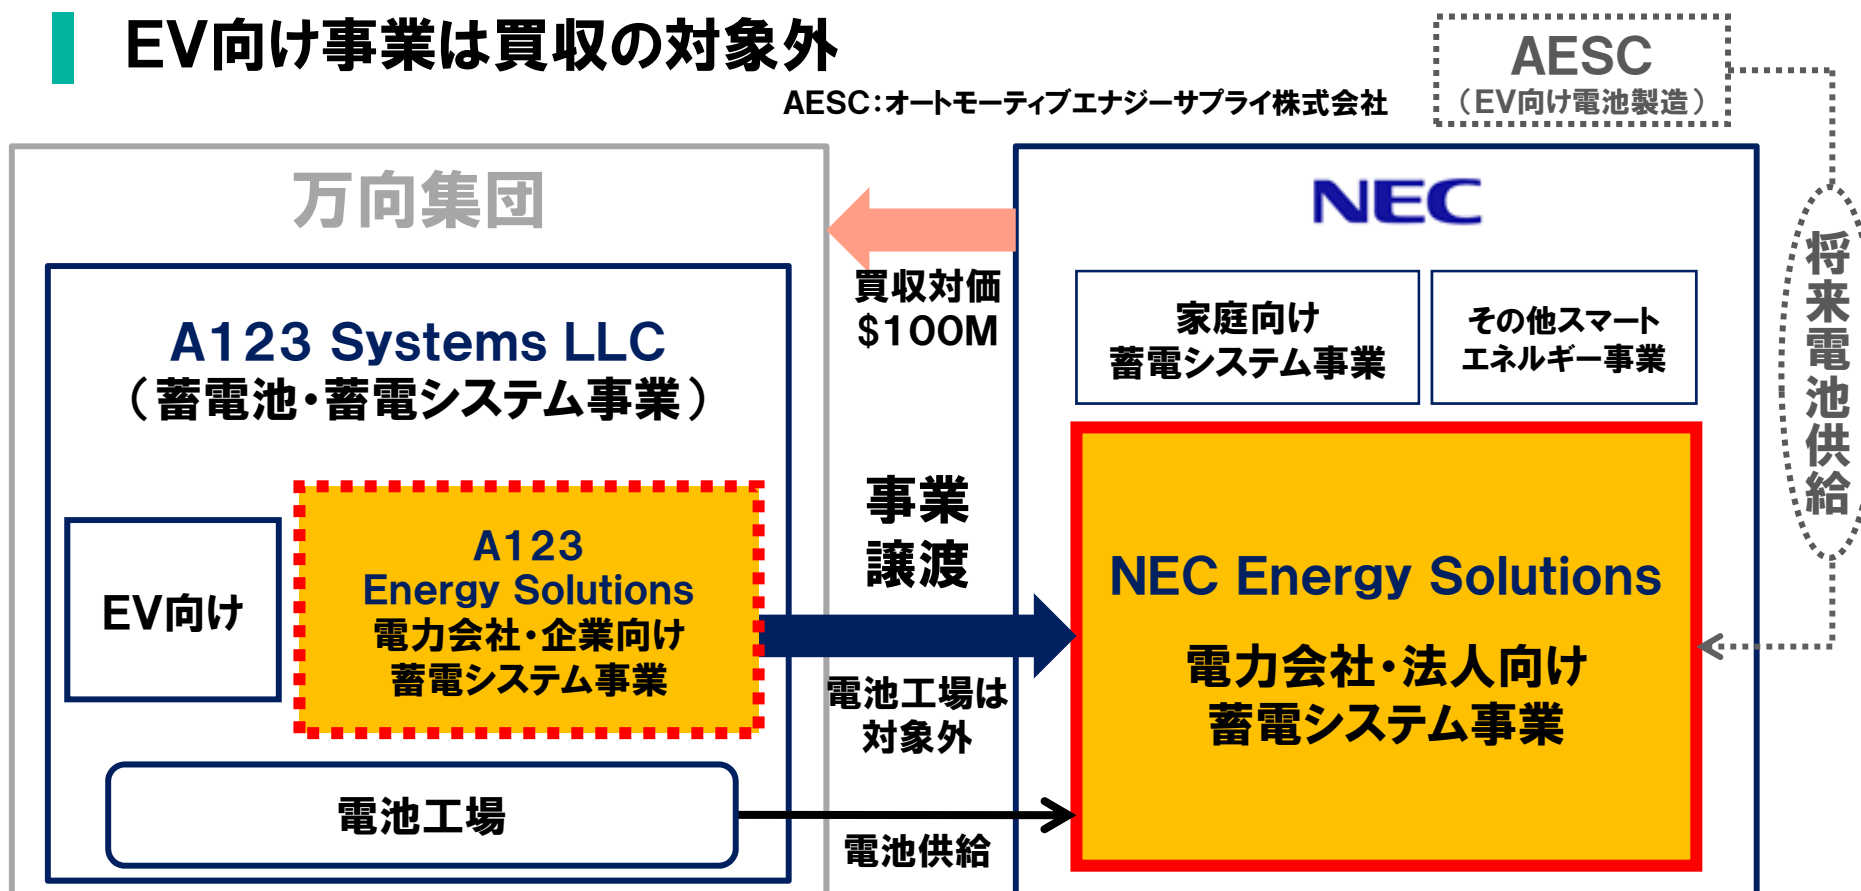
EV向け事業は買収の対象外

AESC:オートモーティブエナジーサプライ株式会社

AESC
(EV向け電池製造)

万向集団

A123 Systems LLC
(蓄電池・蓄電システム事業)

EV向け

A123
Energy Solutions
電力会社・企業向け
蓄電システム事業

電池工場

買収対価
$100M

事業
譲渡

電池工場は
対象外

電池供給

NEC

家庭向け
蓄電システム事業

その他スマート
エネルギー事業

NEC Energy Solutions

電力会社・法人向け
蓄電システム事業

将来電池供給